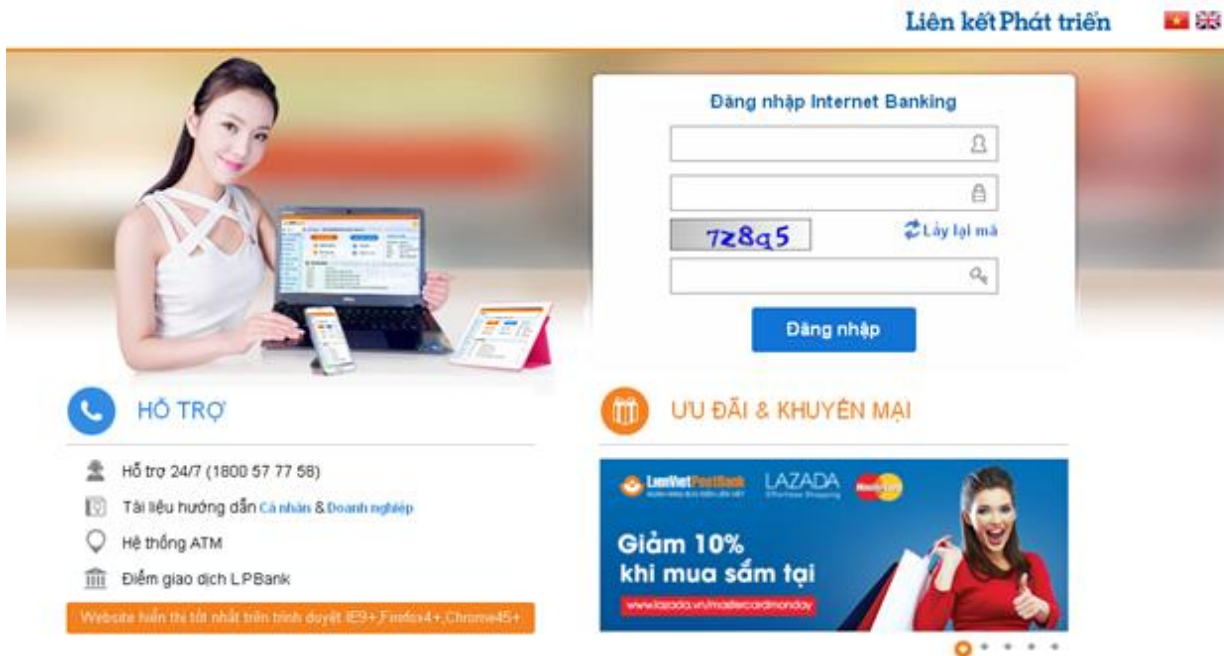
Liên kết Phát triển

Đăng nhập Internet Banking

7z8q5

Lấy lại mã

Đăng nhập

HỖ TRỢ

Hỗ trợ 24/7 (1800 57 77 58)

Tài liệu hướng dẫn Cá nhân & Doanh nghiệp

Hệ thống ATM

Điểm giao dịch LPBank

Website hiển thị tốt nhất trên trình duyệt IE9+,Firefox4+,Chrome45+

ƯU ĐÃI & KHUYẾN MẠI

LienVietPostBank

LAZADA

Giảm 10% khi mua sắm tại

www.lazada.vn/mastercardmonday